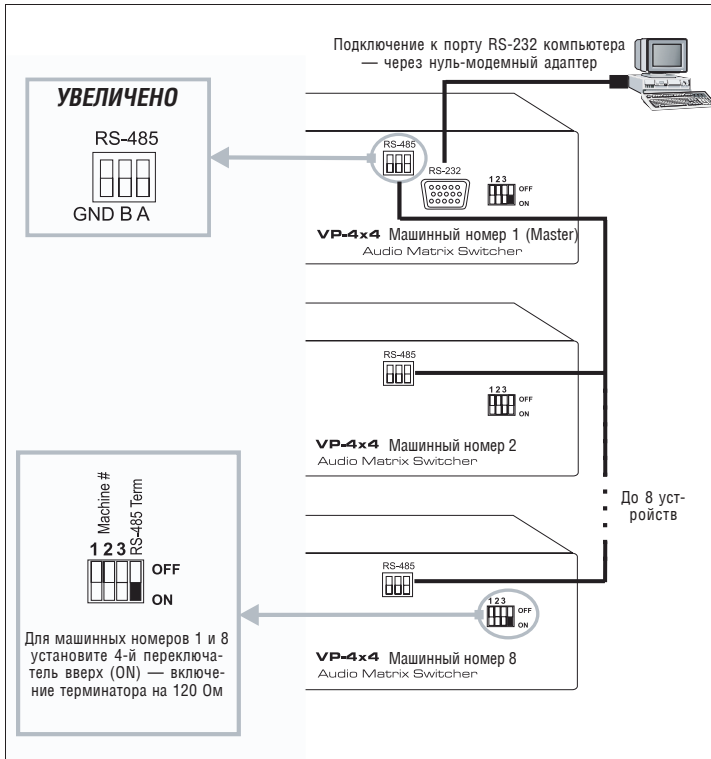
Подключение к порту RS-232 компьютера — через нуль-модемный адаптер

УВЕЛИЧЕНО

RS-485

GND B A

RS-485

RS-232

1 2 3 OFF ON

VP-4x4 Машинный номер 1 (Master)
Audio Matrix Switcher

RS-485

1 2 3 OFF ON

VP-4x4 Машинный номер 2
Audio Matrix Switcher

До 8 устройств

Machine #

RS-485 Term

1 2 3

OFF

ON

Для машинных номеров 1 и 8 установите 4-й переключатель вверх (ON) — включение терминатора на 120 Ом

RS-485

1 2 3 OFF ON

VP-4x4 Машинный номер 8
Audio Matrix Switcher